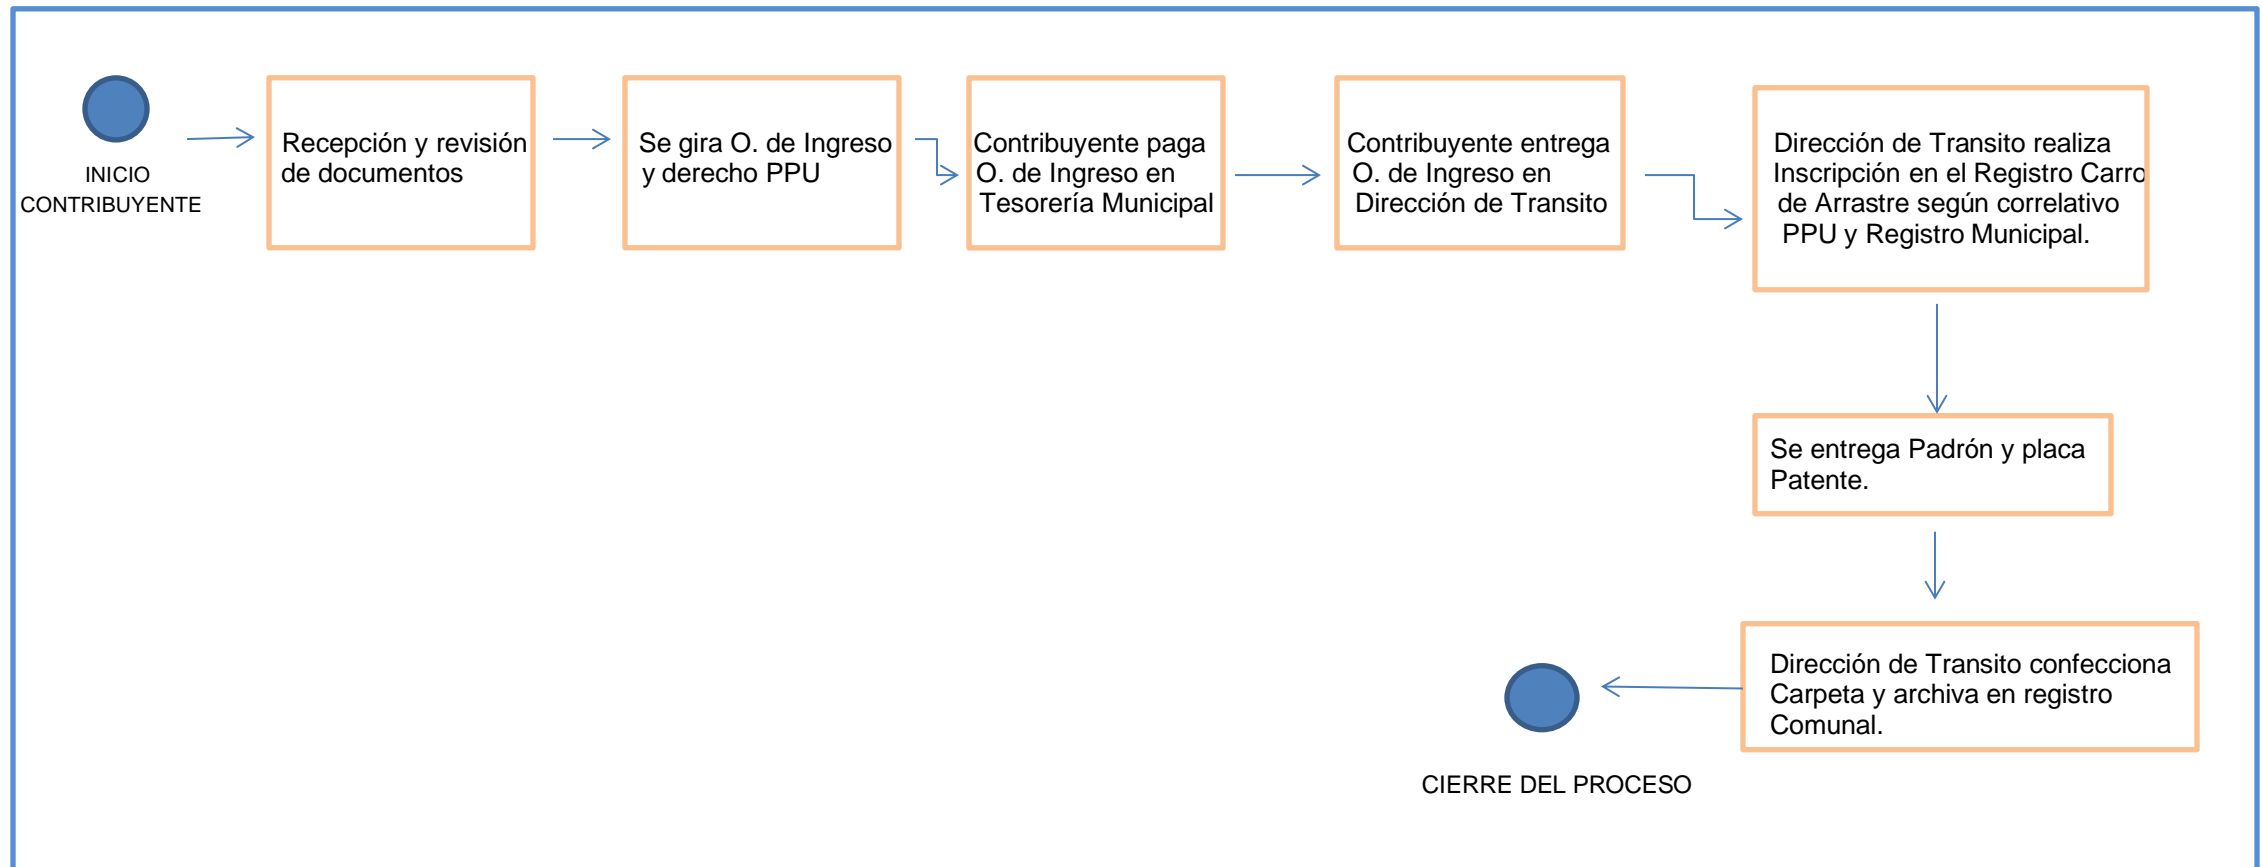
INICIO CONTRIBUYENTE

Recepción y revisión de documentos

Se gira O. de Ingreso y derecho PPU

Contribuyente paga O. de Ingreso en Tesorería Municipal

Contribuyente entrega O. de Ingreso en Dirección de Transito

Dirección de Transito realiza Inscripción en el Registro Carro de Arrastre según correlativo PPU y Registro Municipal.

Se entrega Padrón y placa Patente.

Dirección de Transito confecciona Carpeta y archiva en registro Comunal.

CIERRE DEL PROCESO